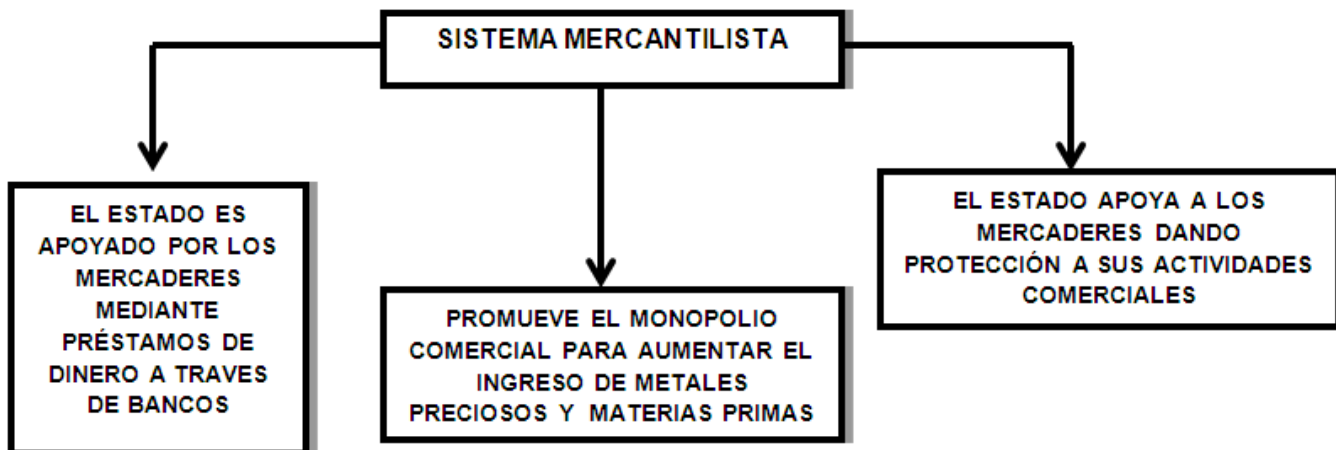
SISTEMA MERCANTILISTA

EL ESTADO ES APOYADO POR LOS MERCADERES MEDIANTE PRÉSTAMOS DE DINERO A TRAVES DE BANCOS

PROMUEVE EL MONOPOLIO COMERCIAL PARA AUMENTAR EL INGRESO DE METALES PRECIOSOS Y MATERIAS PRIMAS

EL ESTADO APOYA A LOS MERCADERES DANDO PROTECCIÓN A SUS ACTIVIDADES COMERCIALES